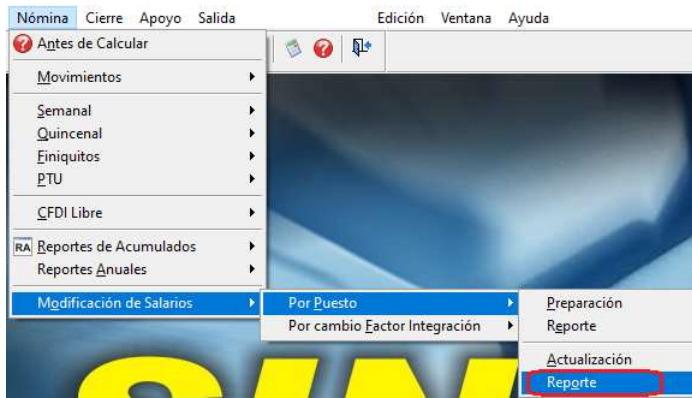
Nómina Cierre Apoyo Salida Edición Ventana Ayuda

Antes de Calcular
Movimientos
Semanal
Quincenal
Finiquitos
PTU
CFDI Libre
RA Reportes de Acumulados
Reportes Anuales
Modificación de Salarios

Por Puesto
Por cambio Factor Integración

Preparación
Reporte
Actualización
Reporte